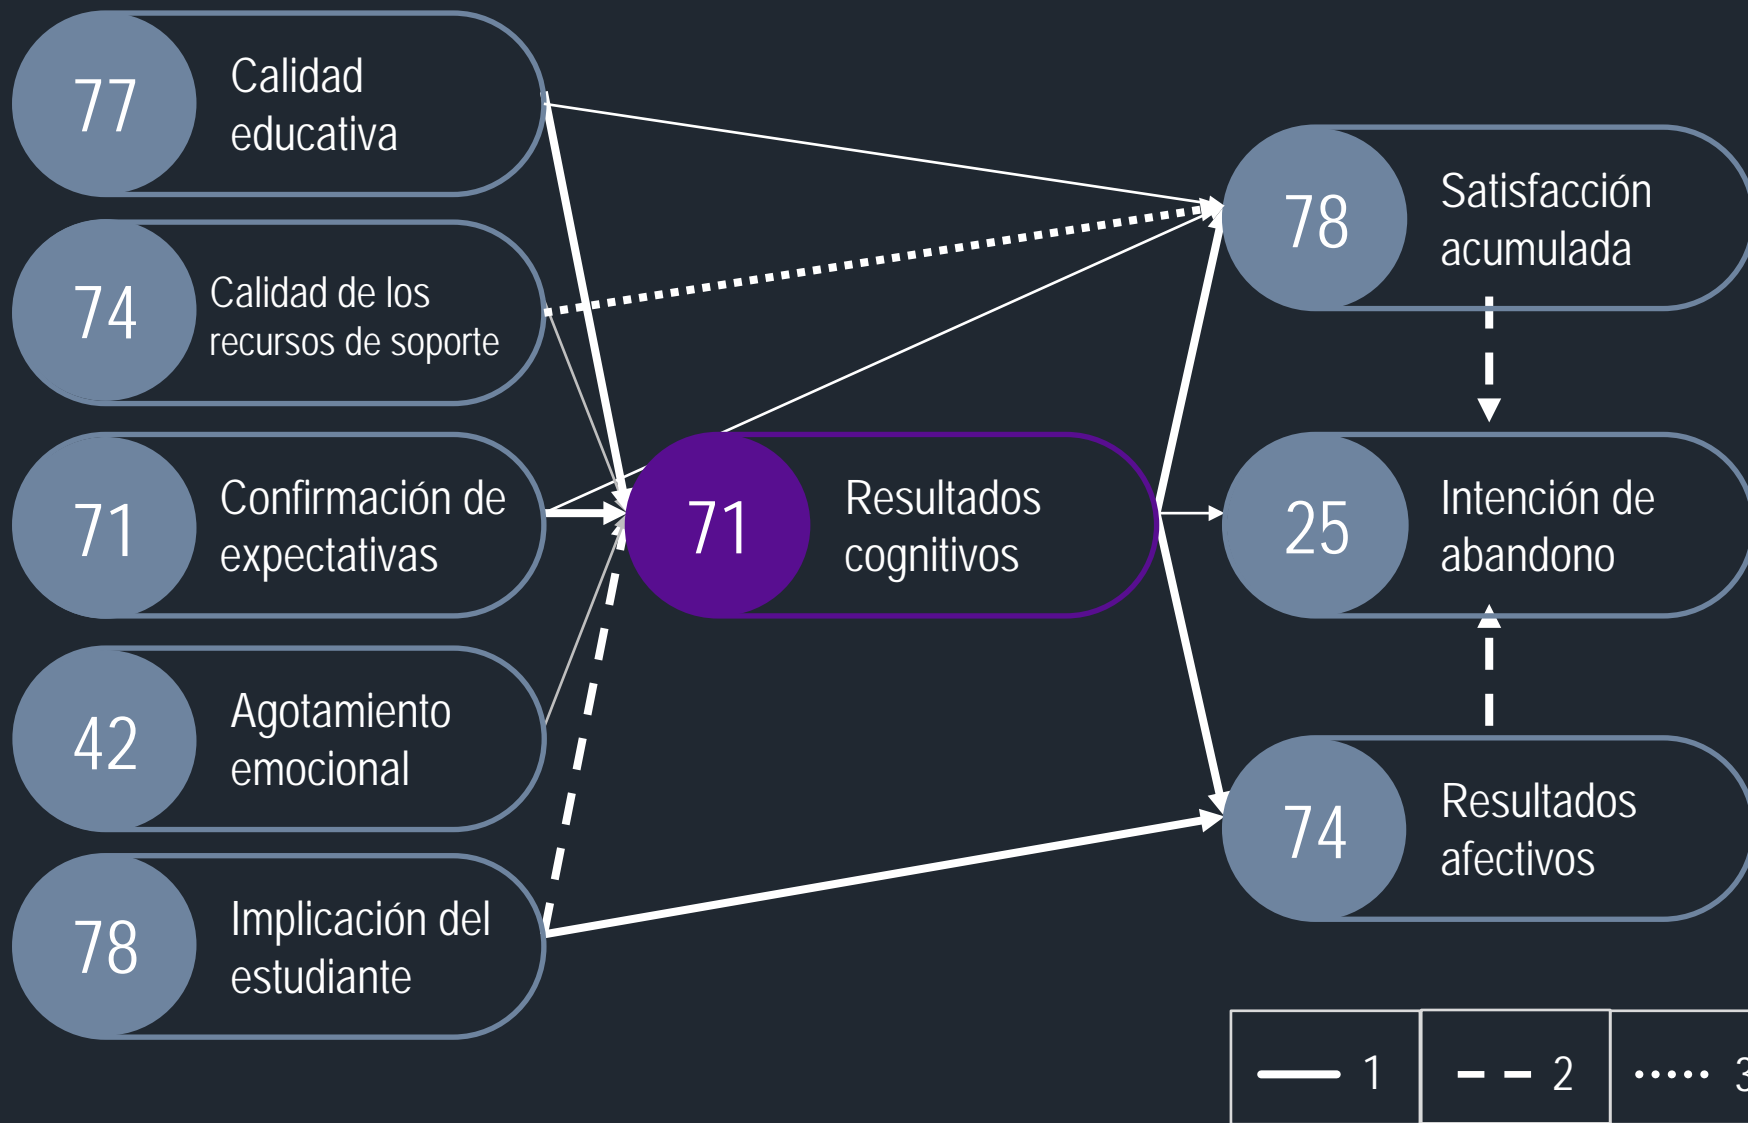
77 Calidad educativa

74 Calidad de los recursos de soporte

71 Confirmación de expectativas

42 Agotamiento emocional

78 Implicación del estudiante

71 Resultados cognitivos

78 Satisfacción acumulada

25 Intención de abandono

74 Resultados afectivos

| 1 | 2 | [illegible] |
|---|---|---|